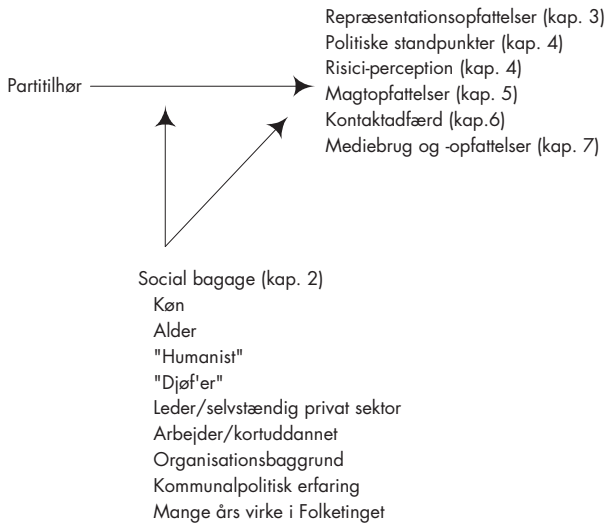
Repræsentationsopfattelser (kap. 3)
Politiske standpunkter (kap. 4)
Risici-perception (kap. 4)
Magtopfattelser (kap. 5)
Kontaktadfærd (kap.6)
Mediebrug og -opfattelser (kap. 7)

Partitilhør

Social bagage (kap. 2)
Køn
Alder
"Humanist"
"Djøf'er"
Leder/selvstændig privat sektor
Arbejder/kortuddannet
Organisationsbaggrund
Kommunalpolitisk erfaring
Mange års virke i Folketinget